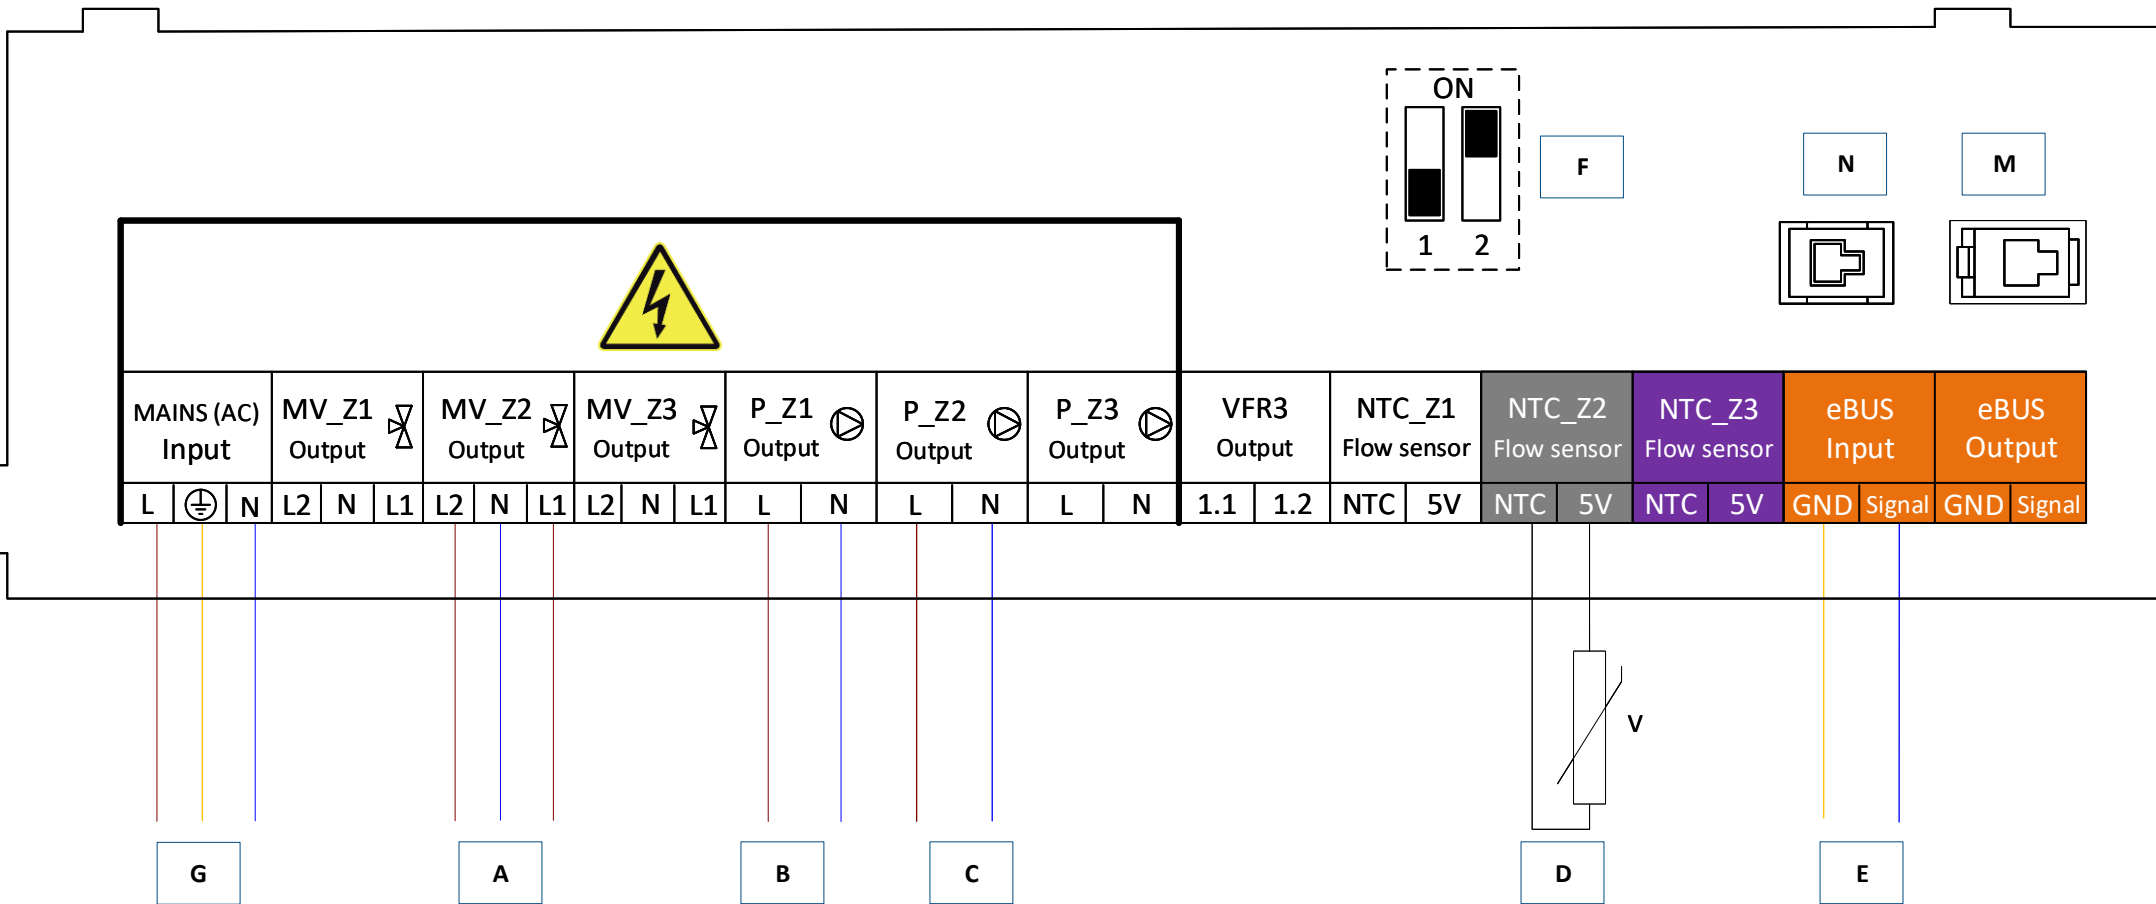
ON
1 2

F

N

M

| MAINS (AC) Input | | | MV_Z1 Output | | | MV_Z2 Output | | | MV_Z3 Output | | | P_Z1 Output | | P_Z2 Output | | P_Z3 Output | | VFR3 Output | | NTC_Z1 Flow sensor | | NTC_Z2 Flow sensor | | NTC_Z3 Flow sensor | | eBUS Input | | eBUS Output | |
|---|---|---|---|---|---|---|---|---|---|---|---|---|---|---|---|---|---|---|---|---|---|---|---|---|---|---|---|---|---|
| L | ⏚ | N | L2 | N | L1 | L2 | N | L1 | L2 | N | L1 | L | N | L | N | L | N | 1.1 | 1.2 | NTC | 5V | NTC | 5V | NTC | 5V | GND | Signal | GND | Signal |

V

G

A

B

C

D

E